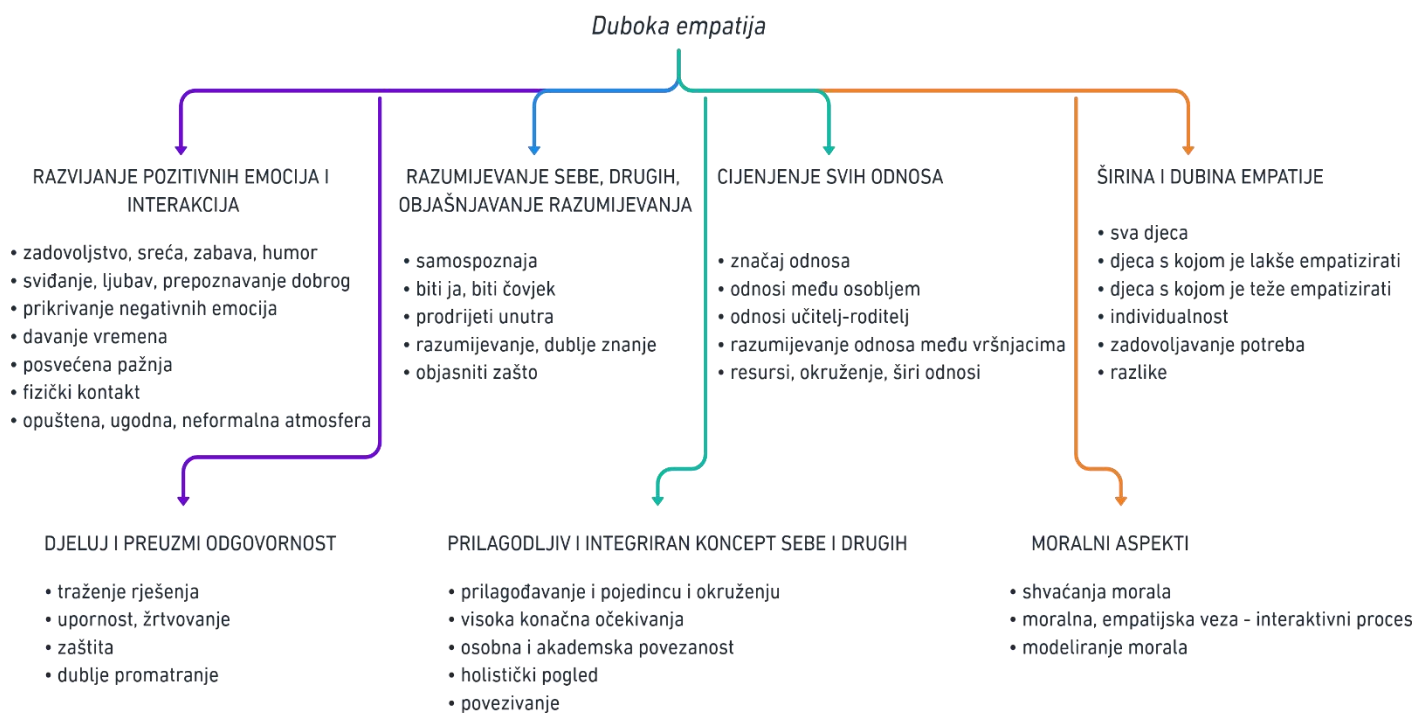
Duboka empatija

RAZVIJANJE POZITIVNIH EMOCIJA I INTERAKCIJA

• zadovoljstvo, sreća, zabava, humor
• sviđanje, ljubav, prepoznavanje dobrog
• prikrivanje negativnih emocija
• davanje vremena
• posvećena pažnja
• fizički kontakt
• opuštena, ugodna, neformalna atmosfera

RAZUMIJEVANJE SEBE, DRUGIH, OBJAŠNJAVANJE RAZUMIJEVANJA

• samospoznaja
• biti ja, biti čovjek
• prodrijeti unutra
• razumijevanje, dublje znanje
• objasniti zašto

CIJENJENJE SVIH ODNOSA

• značaj odnosa
• odnosi među osobljem
• odnosi učitelj-roditelj
• razumijevanje odnosa među vršnjacima
• resursi, okruženje, širi odnosi

ŠIRINA I DUBINA EMPATIJE

• sva djeca
• djeca s kojom je lakše empatizirati
• djeca s kojom je teže empatizirati
• individualnost
• zadovoljavanje potreba
• razlike

DJELUJ I PREUZMI ODGOVORNOST

• traženje rješenja
• upornost, žrtvovanje
• zaštita
• dublje promatranje

PRILAGODLJIV I INTEGRIRAN KONCEPT SEBE I DRUGIH

• prilagođavanje i pojedincu i okruženju
• visoka konačna očekivanja
• osobna i akademska povezanost
• holistički pogled
• povezivanje

MORALNI ASPEKTI

• shvaćanja morala
• moralna, empatijska veza - interaktivni proces
• modeliranje morala